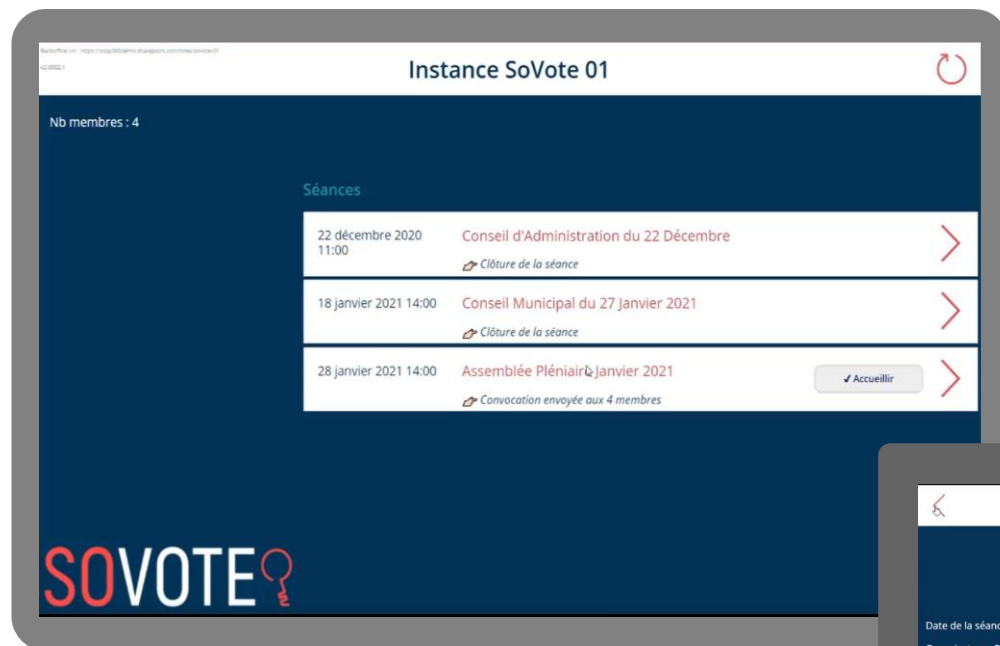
Backoffice Url : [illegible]
v2.0002.1

Instance SoVote 01

Nb membres : 4

Séances

22 décembre 2020 11:00
Conseil d'Administration du 22 Décembre
Clôture de la séance

18 janvier 2021 14:00
Conseil Municipal du 27 Janvier 2021
Clôture de la séance

28 janvier 2021 14:00
Assemblée Plénière Janvier 2021
Convocation envoyée aux 4 membres
✔ Accueillir

SOVOTE

Date de la séanc